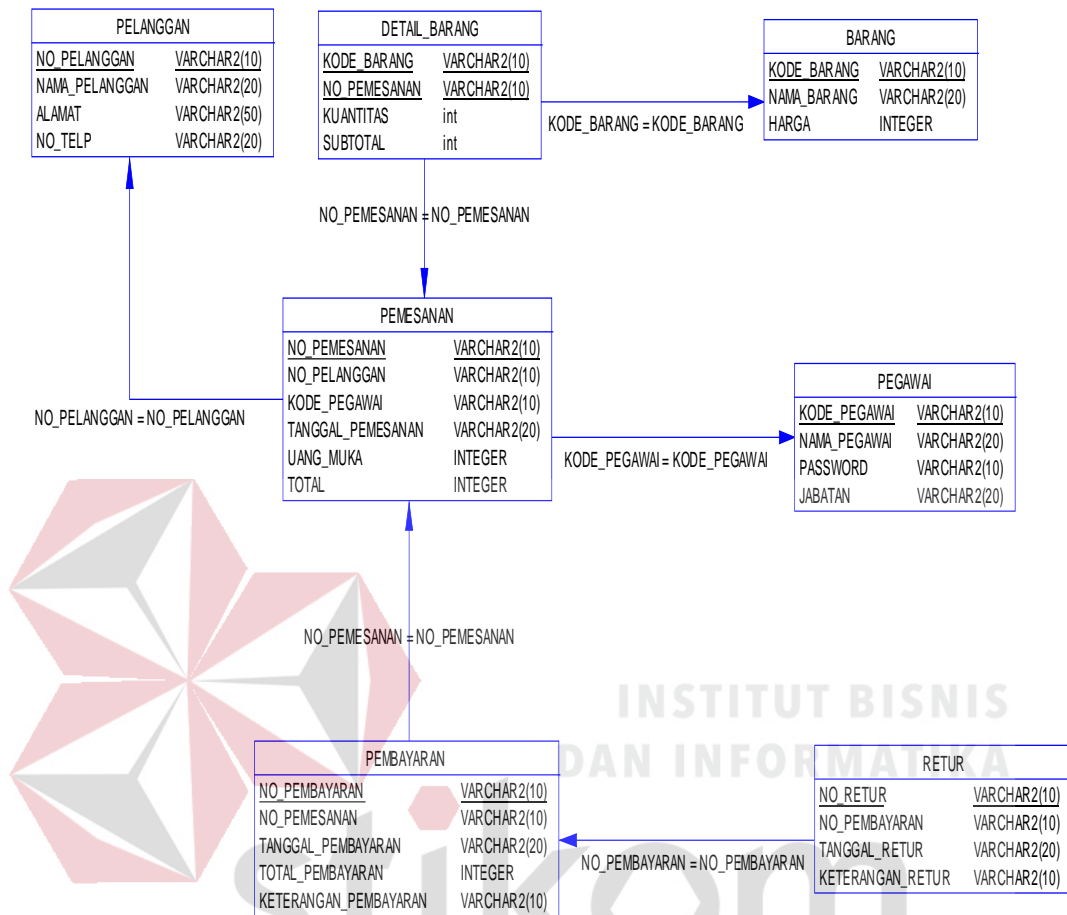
| PELANGGAN | |
|---|---|
| NO_PELANGGAN | VARCHAR2(10) |
| NAMA_PELANGGAN | VARCHAR2(20) |
| ALAMAT | VARCHAR2(50) |
| NO_TELP | VARCHAR2(20) |

| DETAIL_BARANG | |
|---|---|
| KODE_BARANG | VARCHAR2(10) |
| NO_PEMESANAN | VARCHAR2(10) |
| KUANTITAS | int |
| SUBTOTAL | int |

| BARANG | |
|---|---|
| KODE_BARANG | VARCHAR2(10) |
| NAMA_BARANG | VARCHAR2(20) |
| HARGA | INTEGER |

KODE_BARANG = KODE_BARANG

NO_PEMESANAN = NO_PEMESANAN

| PEMESANAN | |
|---|---|
| NO_PEMESANAN | VARCHAR2(10) |
| NO_PELANGGAN | VARCHAR2(10) |
| KODE_PEGAWAI | VARCHAR2(10) |
| TANGGAL_PEMESANAN | VARCHAR2(20) |
| UANG_MUKA | INTEGER |
| TOTAL | INTEGER |

NO_PELANGGAN = NO_PELANGGAN

KODE_PEGAWAI = KODE_PEGAWAI

| PEGAWAI | |
|---|---|
| KODE_PEGAWAI | VARCHAR2(10) |
| NAMA_PEGAWAI | VARCHAR2(20) |
| PASSWORD | VARCHAR2(10) |
| JABATAN | VARCHAR2(20) |

NO_PEMESANAN = NO_PEMESANAN

INSTITUT BISNIS DAN INFORMATIKA

| PEMBAYARAN | |
|---|---|
| NO_PEMBAYARAN | VARCHAR2(10) |
| NO_PEMESANAN | VARCHAR2(10) |
| TANGGAL_PEMBAYARAN | VARCHAR2(20) |
| TOTAL_PEMBAYARAN | INTEGER |
| KETERANGAN_PEMBAYARAN | VARCHAR2(10) |

NO_PEMBAYARAN = NO_PEMBAYARAN

| RETUR | |
|---|---|
| NO_RETUR | VARCHAR2(10) |
| NO_PEMBAYARAN | VARCHAR2(10) |
| TANGGAL_RETUR | VARCHAR2(20) |
| KETERANGAN_RETUR | VARCHAR2(10) |

stikom